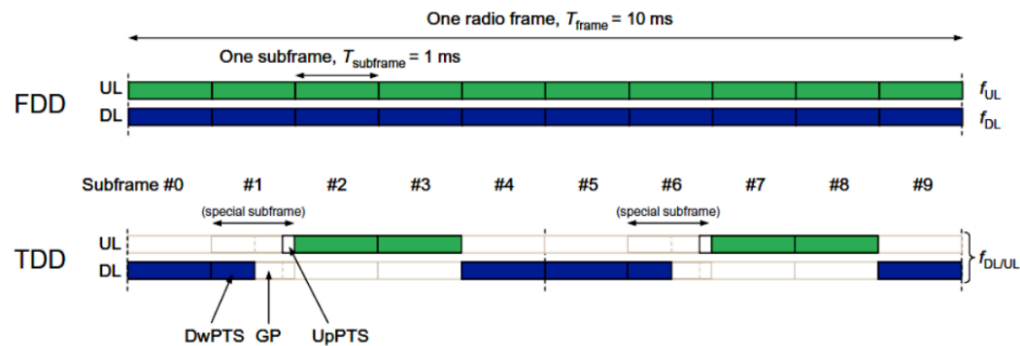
One radio frame, $T_{\text{frame}}$ = 10 ms

One subframe, $T_{\text{subframe}}$ = 1 ms

FDD

UL

DL

$f_{\text{UL}}$

$f_{\text{DL}}$

Subframe #0 #1 #2 #3 #4 #5 #6 #7 #8 #9

(special subframe)

(special subframe)

TDD

UL

DL

$f_{\text{DL/UL}}$

DwPTS GP UpPTS